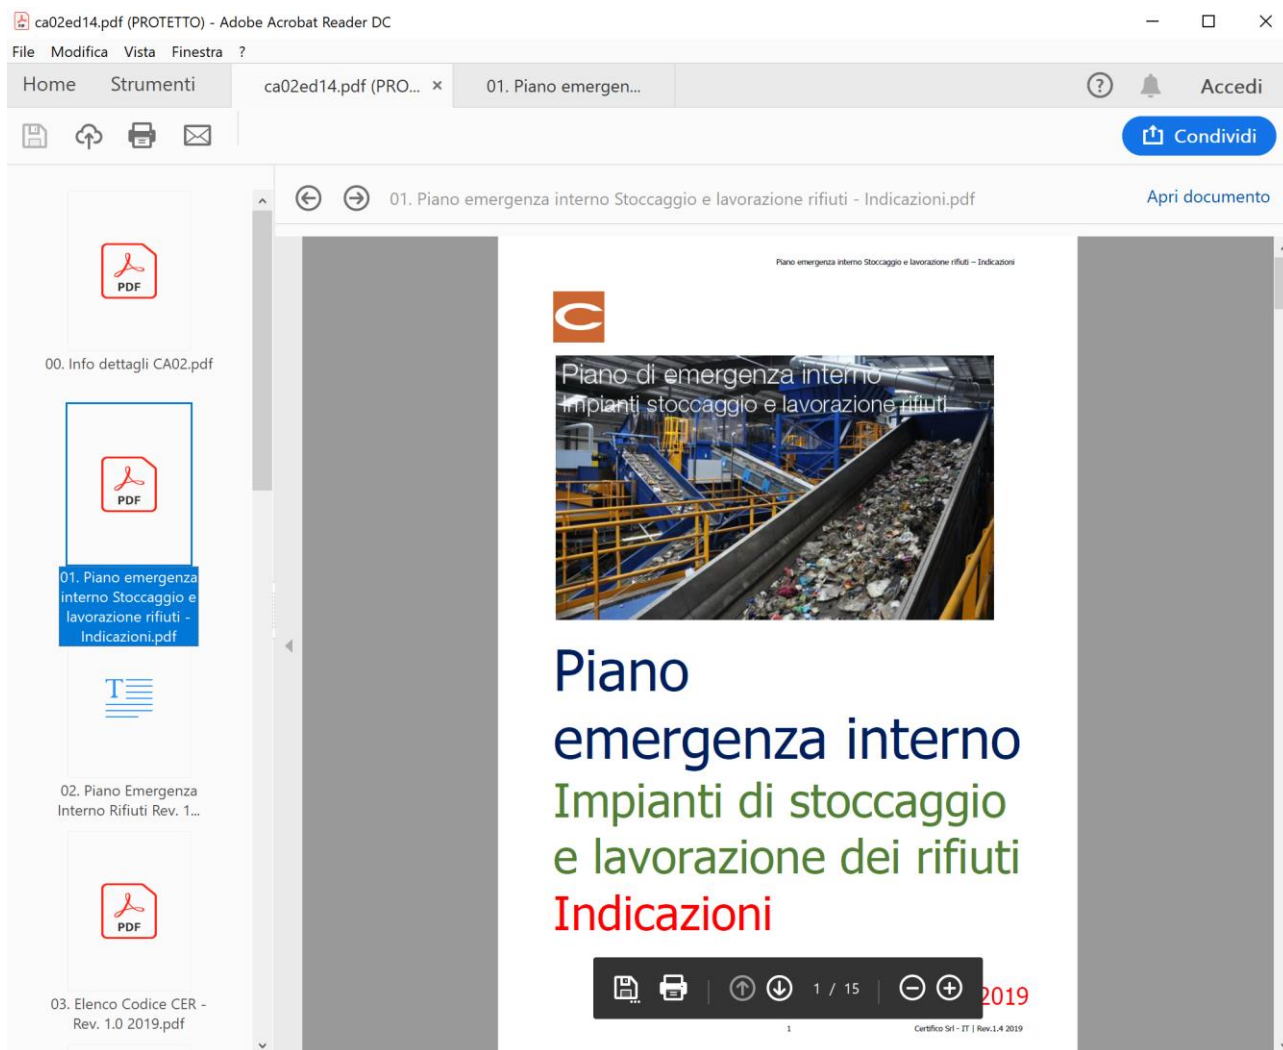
ca02ed14.pdf (PROTETTO) - Adobe Acrobat Reader DC

File Modifica Vista Finestra ?

Home Strumenti ca02ed14.pdf (PRO... × 01. Piano emergen...

Accedi

Condividi

01. Piano emergenza interno Stoccaggio e lavorazione rifiuti - Indicazioni.pdf

Apri documento

PDF

00. Info dettagli CA02.pdf

PDF

01. Piano emergenza interno Stoccaggio e lavorazione rifiuti - Indicazioni.pdf

02. Piano Emergenza Interno Rifiuti Rev. 1...

PDF

03. Elenco Codice CER - Rev. 1.0 2019.pdf

Piano emergenza interno Stoccaggio e lavorazione rifiuti – Indicazioni

Piano di emergenza interno
Impianti stoccaggio e lavorazione rifiuti

Piano emergenza interno
Impianti di stoccaggio e lavorazione dei rifiuti
Indicazioni

1 / 15

2019

1

Certifico Srl - IT | Rev.1.4 2019